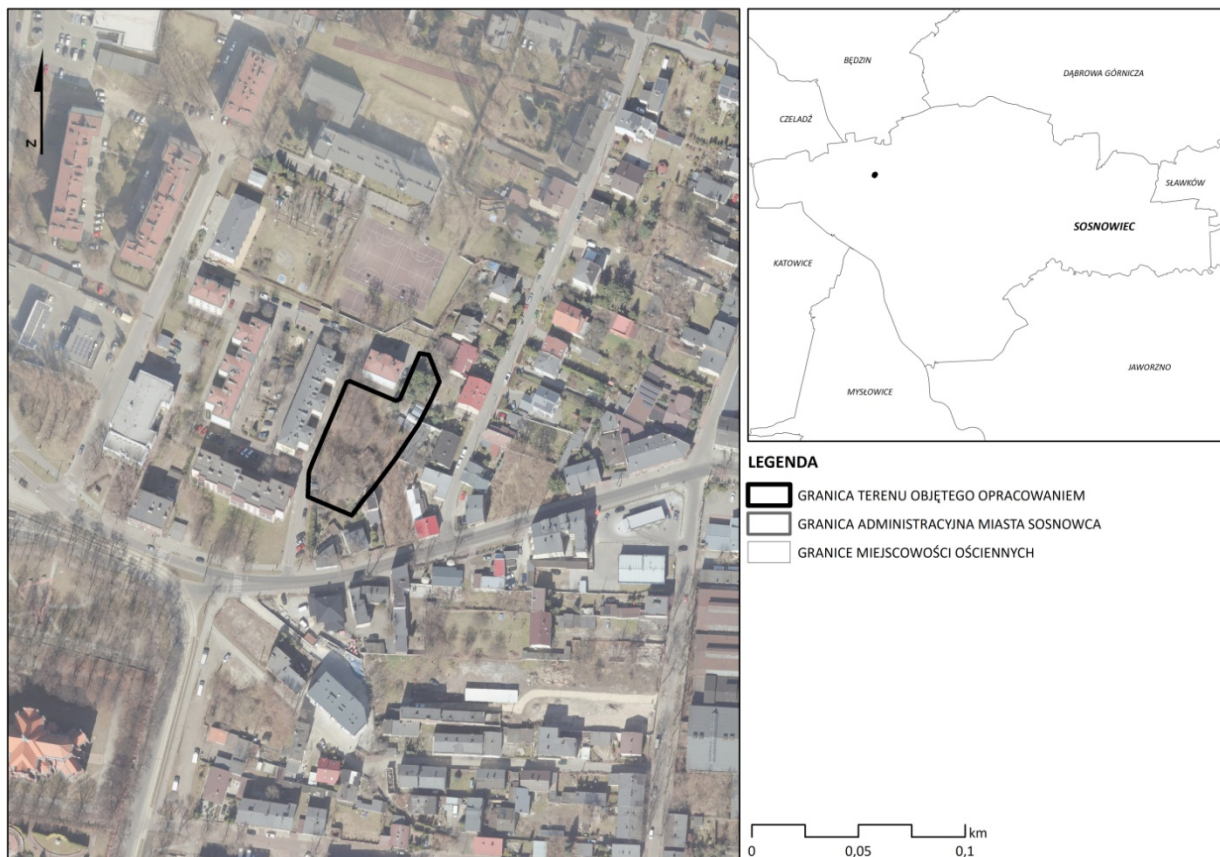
N

BĘDZIN

DĄBROWA GÓRNICZA

CZELADŹ

SŁAWKÓW

SOSNOWIEC

KATOWICE

JAWORZNO

MYSŁOWICE

LEGENDA

GRANICA TERENU OBJĘTEGO OPRACOWANIEM

GRANICA ADMINISTRACYJNA MIASTA SOSNOWCA

GRANICE MIEJSCOWOŚCI OŚCIENNYCH

0 0,05 0,1 km